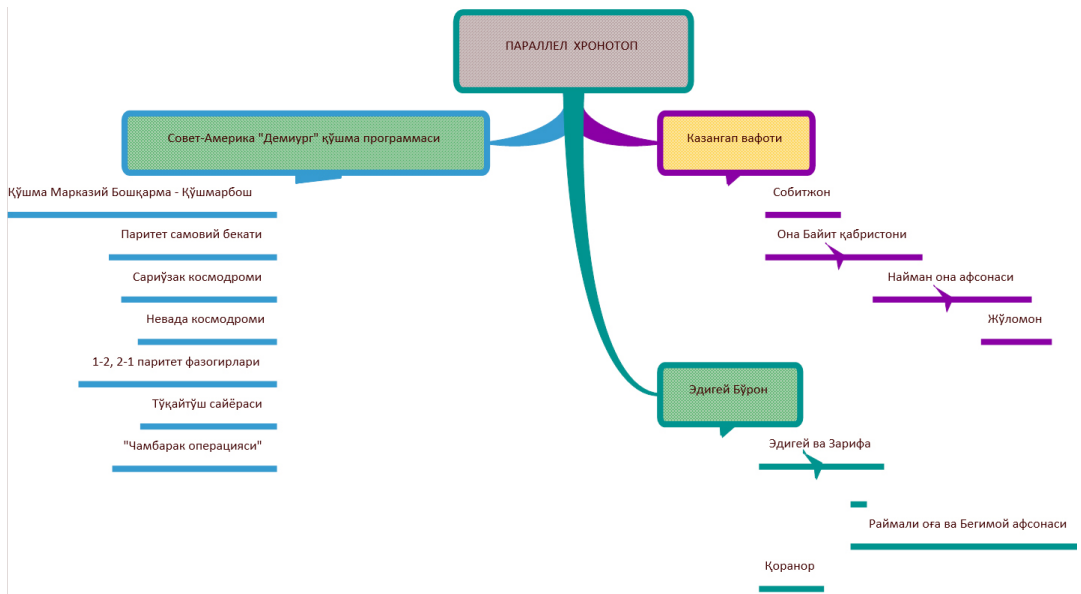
ПАРАЛЛЕЛ ХРОНОТОП

Совет-Америка "Демиург" қўшма программаси

Қўшма Марказий Бошқарма - Қўшмарбош

Паритет самовий бекати

Сариўзак космодроми

Невада космодроми

1-2, 2-1 паритет фазогирлари

Тўқайтўш сайёраси

"Чамбарак операцияси"

Казангап вафоти

Собитжон

Она Байит қабристони

Найман она афсонаси

Жўломон

Эдигей Бўрон

Эдигей ва Зарифа

Раймали оға ва Бегимой афсонаси

Қоранор